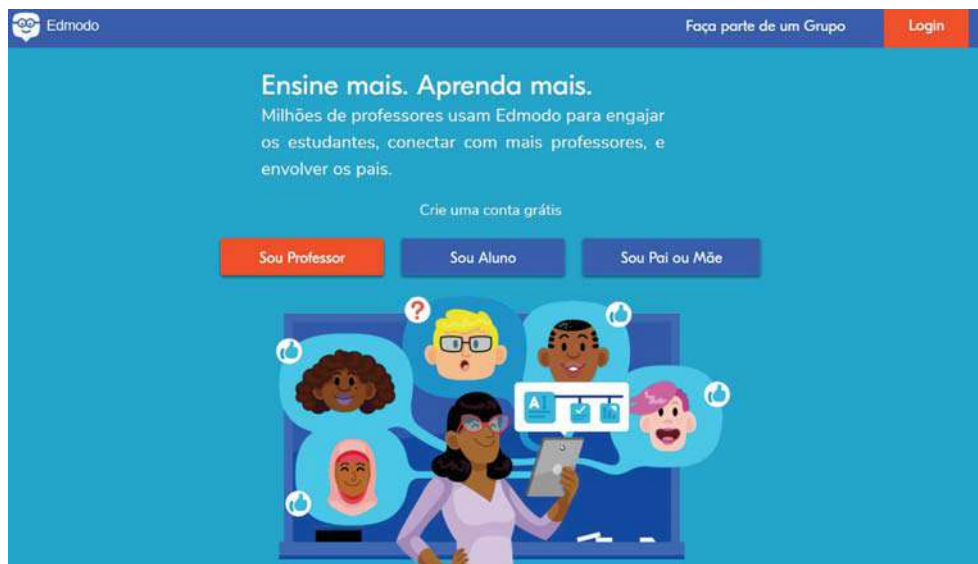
Edmodo

Faça parte de um Grupo

Login

Ensine mais. Aprenda mais.

Milhões de professores usam Edmodo para engajar os estudantes, conectar com mais professores, e envolver os pais.

Crie uma conta grátis

Sou Professor

Sou Aluno

Sou Pai ou Mãe

?

A